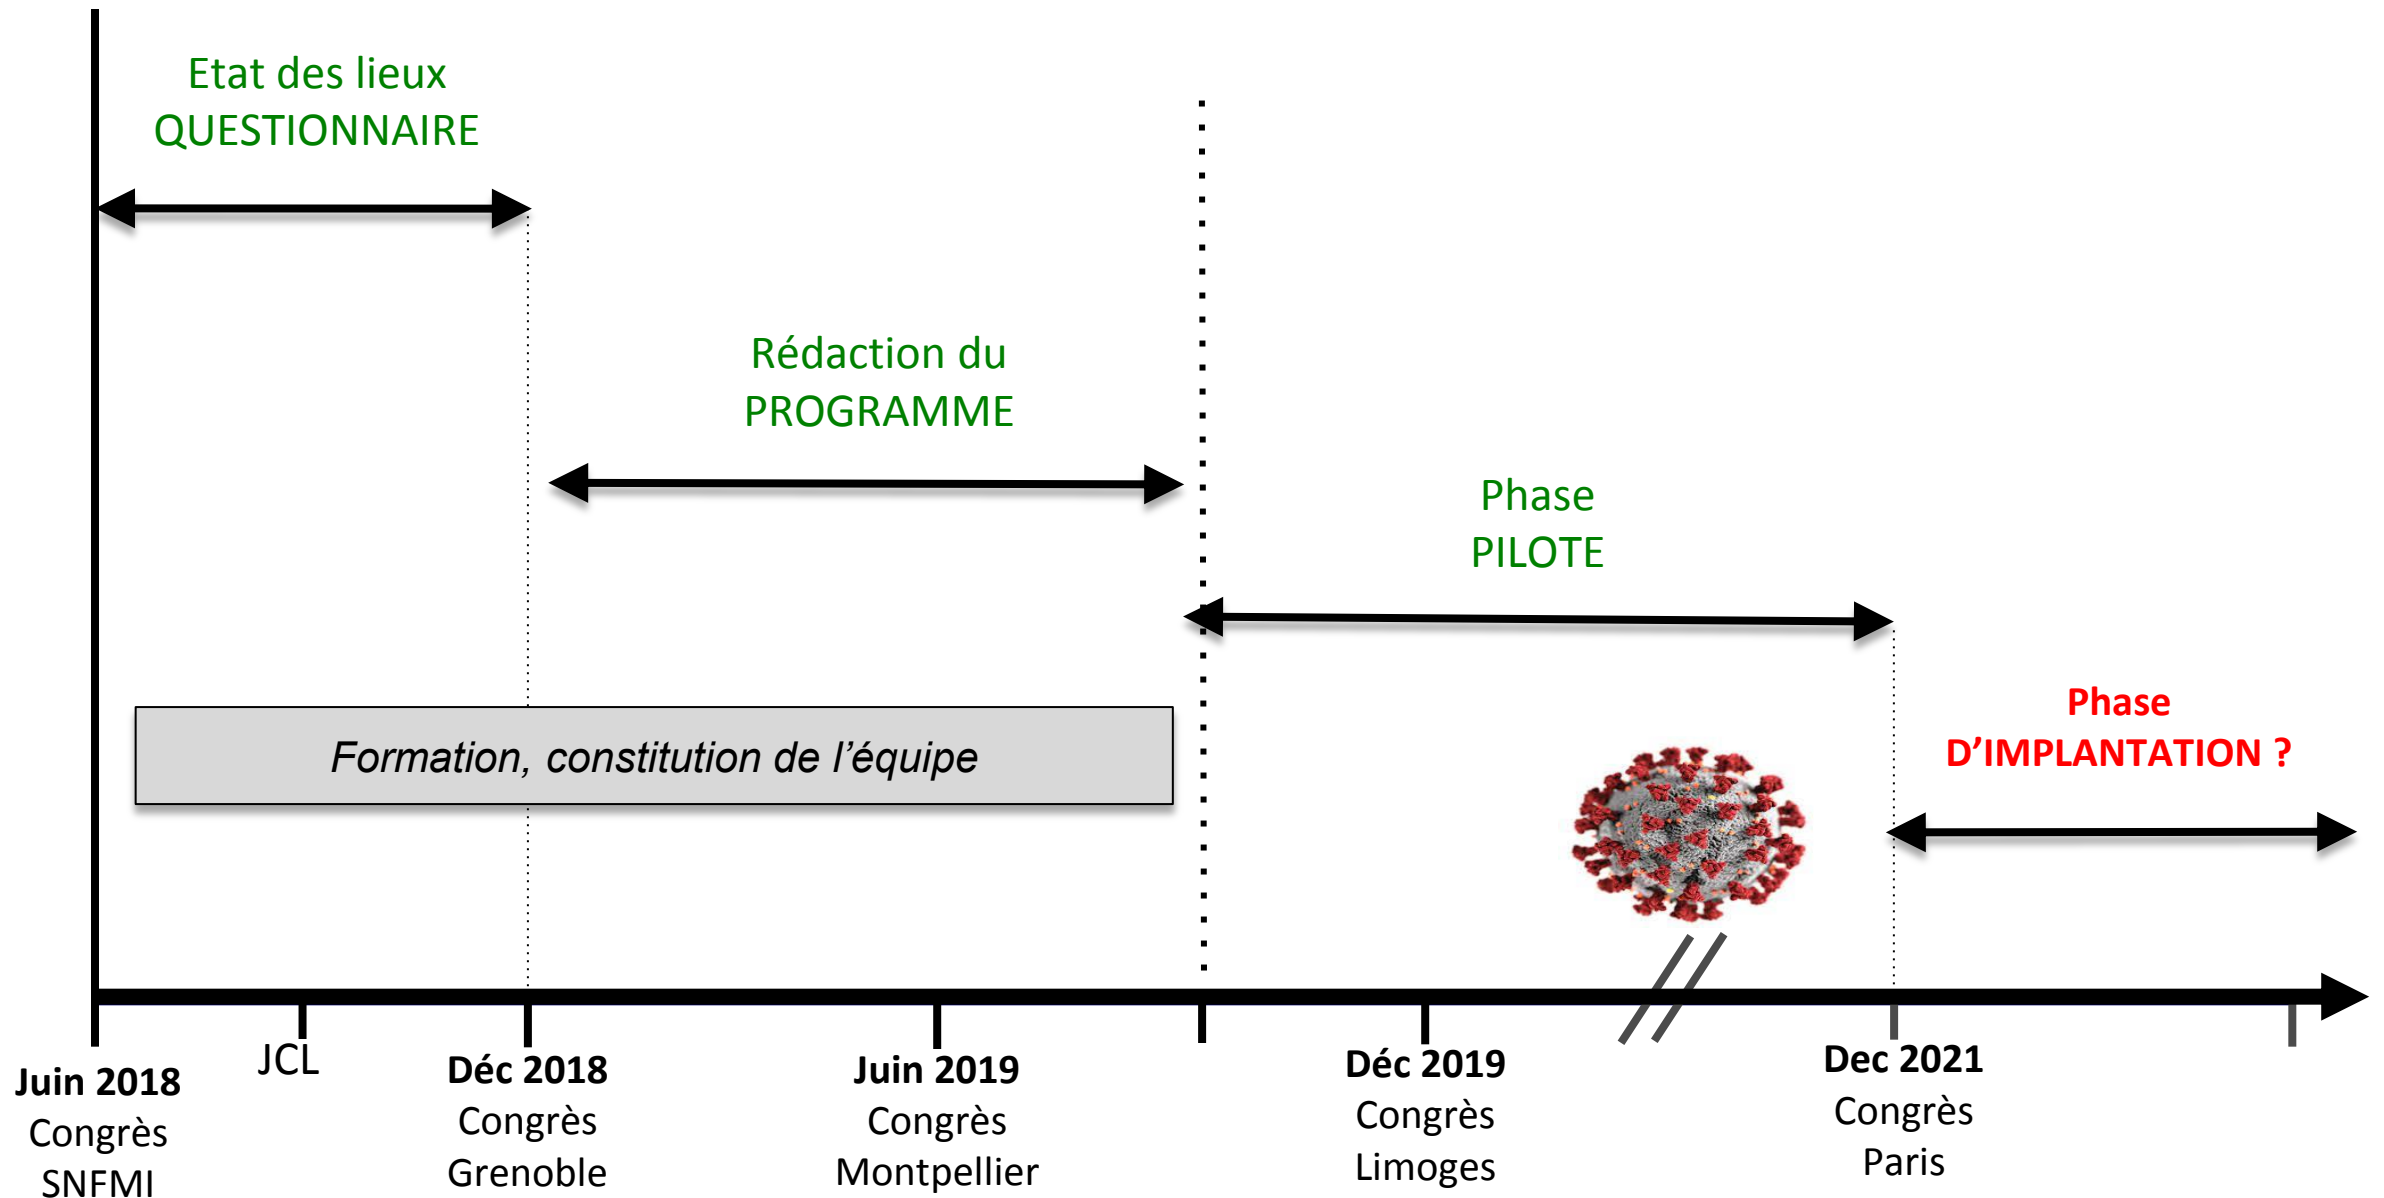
Etat des lieux
QUESTIONNAIRE

Rédaction du
PROGRAMME

Phase
PILOTE

Formation, constitution de l'équipe

Phase
D'IMPLANTATION ?

Juin 2018
Congrès
SNFMI

JCL

Déc 2018
Congrès
Grenoble

Juin 2019
Congrès
Montpellier

Déc 2019
Congrès
Limoges

Dec 2021
Congrès
Paris